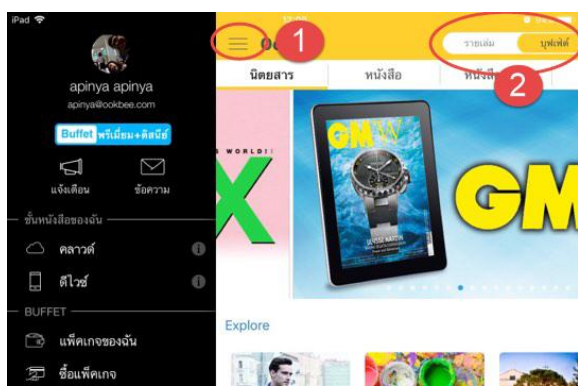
iPad

apinya apinya

apinya@ookbee.com

Buffet พรีเมี่ยม+ดิสนีย์

แจ้งเตือน

ข้อความ

ชั้นหนังสือของฉัน

คลาวด์

ดีไวซ์

BUFFET

แพ็คเกจของฉัน

ซื้อแพ็คเกจ

1

2

รายเล่ม

บุฟเฟ่ต์

นิตยสาร

หนังสือ

หนังสื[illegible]

WORLD!

X

GM

GM

Explore